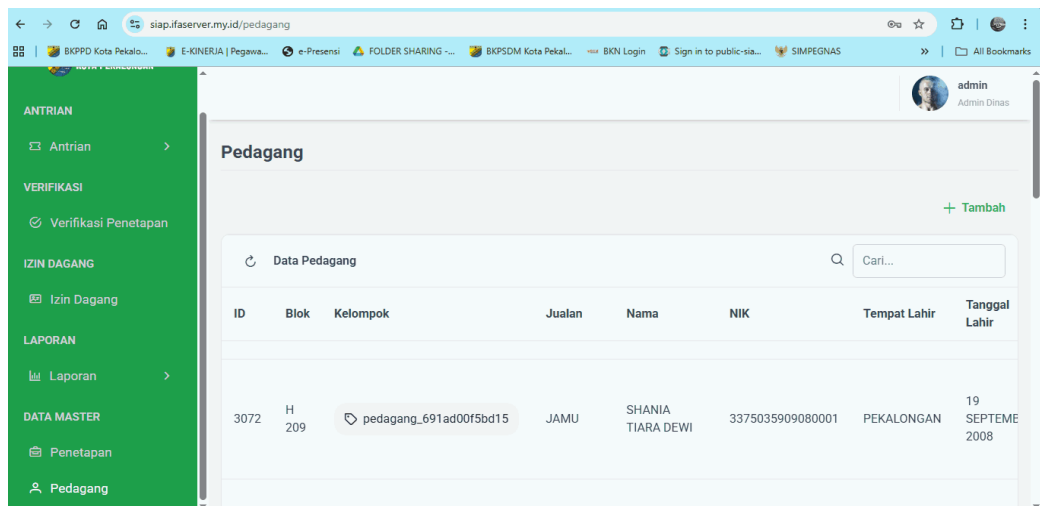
siap.ifaserver.my.id/pedagang

BKPPD Kota Pekalo... E-KINERJA | Pegawa... e-Presensi FOLDER SHARING -... BKPSDM Kota Pekal... BKN Login Sign in to public-sia... SIMPEGNAS » All Bookmarks

ANTRIAN

Antrian

VERIFIKASI

Verifikasi Penetapan

IZIN DAGANG

Izin Dagang

LAPORAN

Laporan

DATA MASTER

Penetapan

Pedagang

admin
Admin Dinas

Pedagang

+ Tambah

Data Pedagang

Cari...

| ID | Blok | Kelompok | Jualan | Nama | NIK | Tempat Lahir | Tanggal Lahir |
|---|---|---|---|---|---|---|---|
| 3072 | H 209 | pedagang_691ad00f5bd15 | JAMU | SHANIA TIARA DEWI | 3375035909080001 | PEKALONGAN | 19 SEPTEME 2008 |